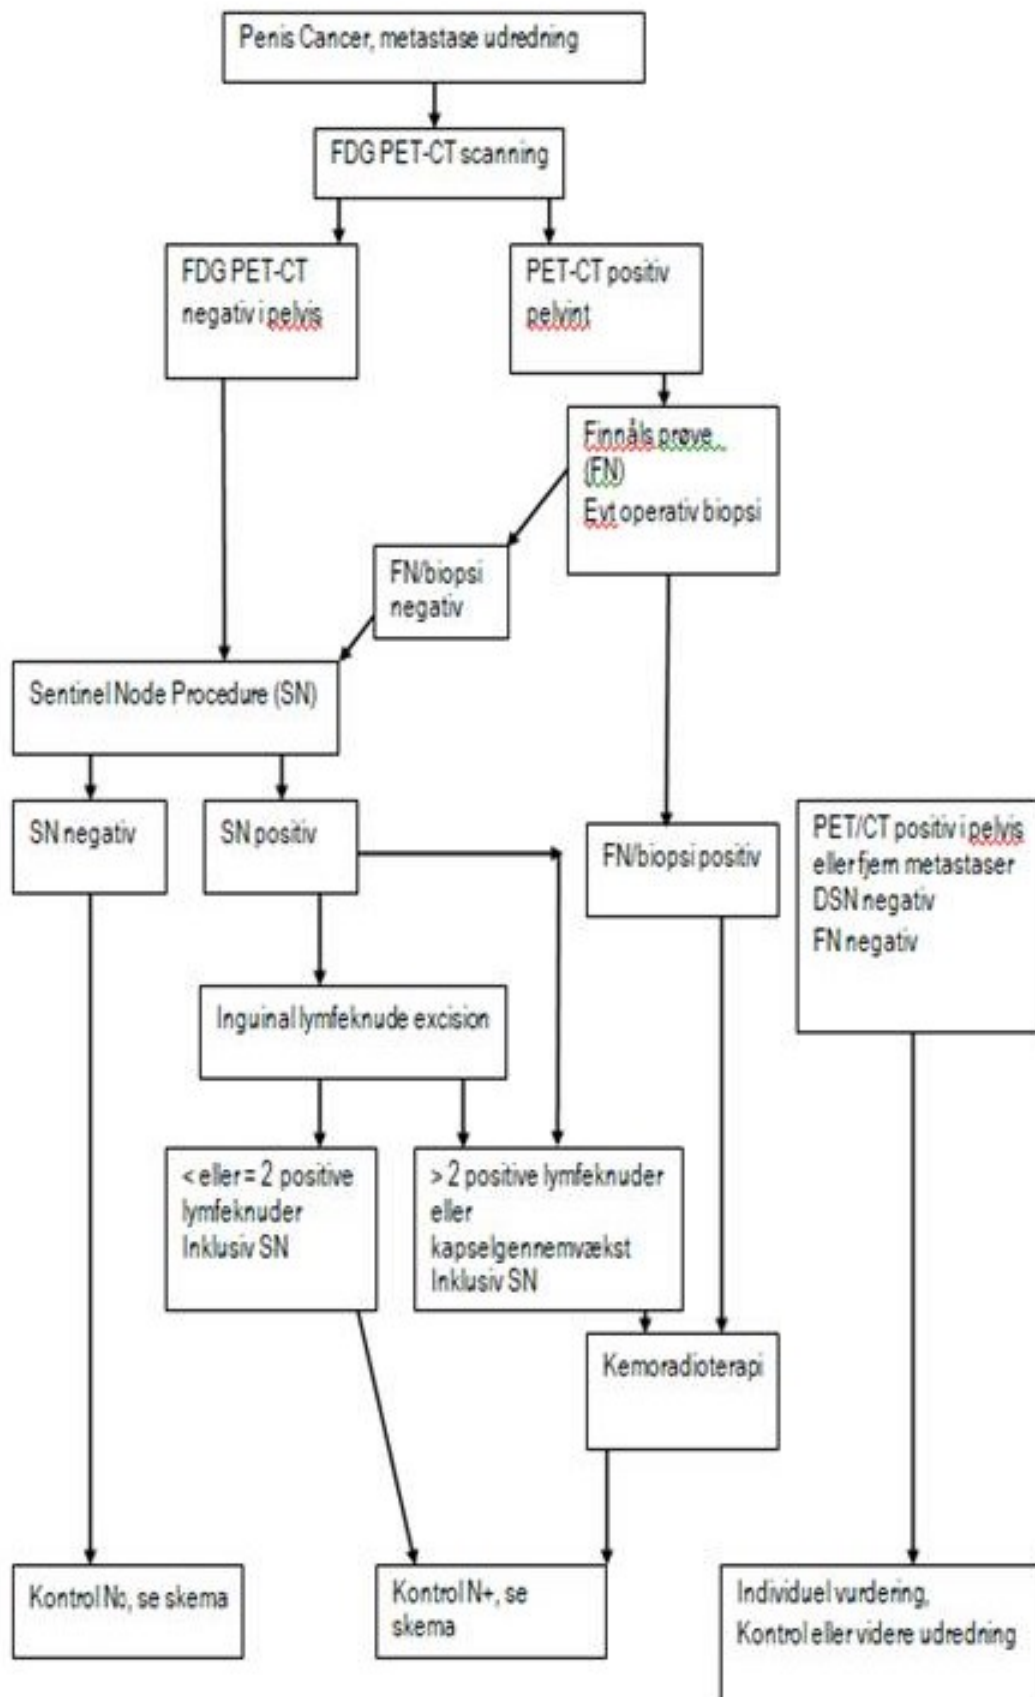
Penis Cancer, metastase udredning

FDG PET-CT scanning

FDG PET-CT negativ i pelvis

PET-CT positiv pelvint

Finnåls prøve (FN) Evt operativ biopsi

FN/biopsi negativ

Sentinel Node Procedure (SN)

SN negativ

SN positiv

FN/biopsi positiv

PET/CT positiv i pelvis eller fjern metastaser DSN negativ FN negativ

Inguinal lymfeknude excision

< eller = 2 positive lymfeknuder Inklusiv SN

> 2 positive lymfeknuder eller kapselgennemvækst Inklusiv SN

Kemoradioterapi

Kontrol N0, se skema

Kontrol N+, se skema

Individuel vurdering, Kontrol eller videre udredning